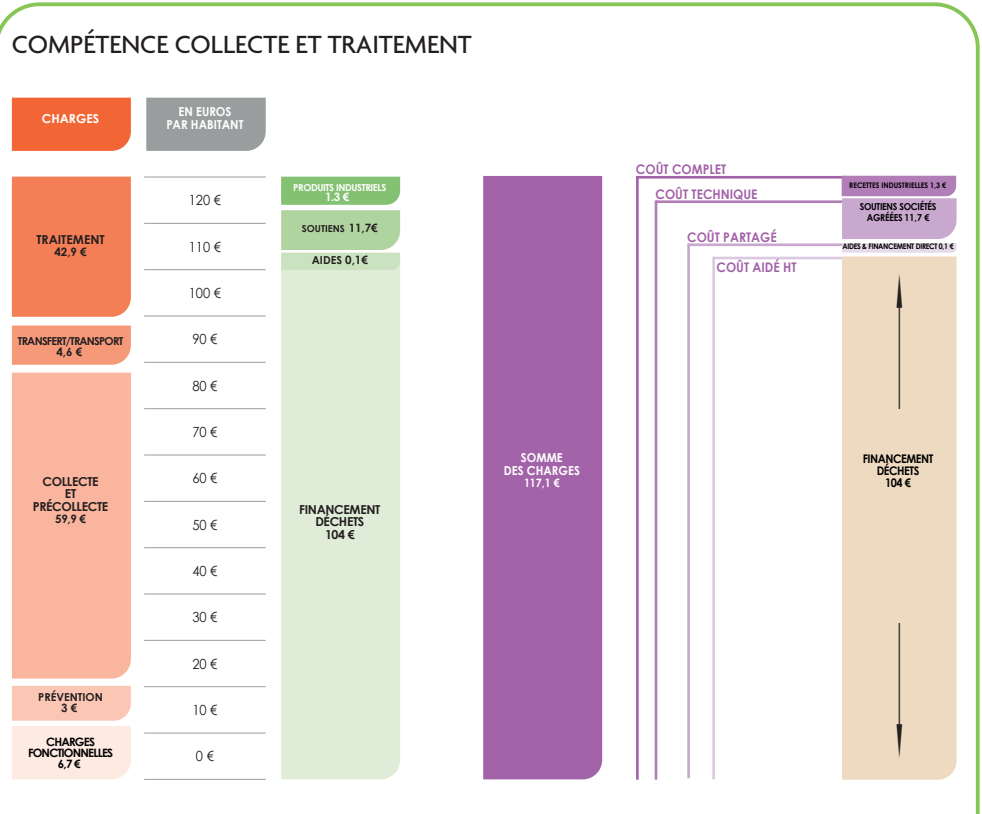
COMPÉTENCE COLLECTE ET TRAITEMENT

CHARGES

EN EUROS PAR HABITANT

TRAITEMENT 42,9 €

TRANSFERT/TRANSPORT 4,6 €

COLLECTE ET PRÉCOLLECTE 59,9 €

PRÉVENTION 3 €

CHARGES FONCTIONNELLES 6,7 €

120 €
110 €
100 €
90 €
80 €
70 €
60 €
50 €
40 €
30 €
20 €
10 €
0 €

PRODUITS INDUSTRIELS 1,3 €

SOUTIENS 11,7€

AIDES 0,1€

FINANCEMENT DÉCHETS 104 €

SOMME DES CHARGES 117,1 €

COÛT COMPLET

COÛT TECHNIQUE

COÛT PARTAGÉ

COÛT AIDÉ HT

RECETTES INDUSTRIELLES 1,3 €

SOUTIENS SOCIÉTÉS AGRÉÉES 11,7 €

AIDES & FINANCEMENT DIRECT 0,1 €

FINANCEMENT DÉCHETS 104 €